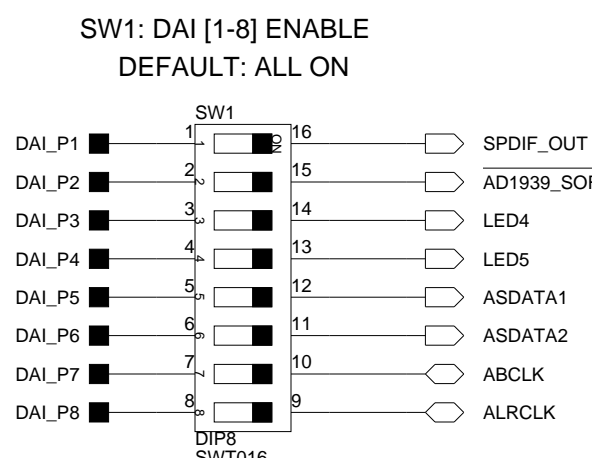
SW1: DAI [1-8] ENABLE
DEFAULT: ALL ON

SW1

DAI_P1 1 1 ON 16 SPDIF_OUT
DAI_P2 2 2 15 AD1939_SOF
DAI_P3 3 3 14 LED4
DAI_P4 4 4 13 LED5
DAI_P5 5 5 12 ASDATA1
DAI_P6 6 6 11 ASDATA2
DAI_P7 7 7 10 ABCLK
DAI_P8 8 8 9 ALRCLK

DIP8
SWT016